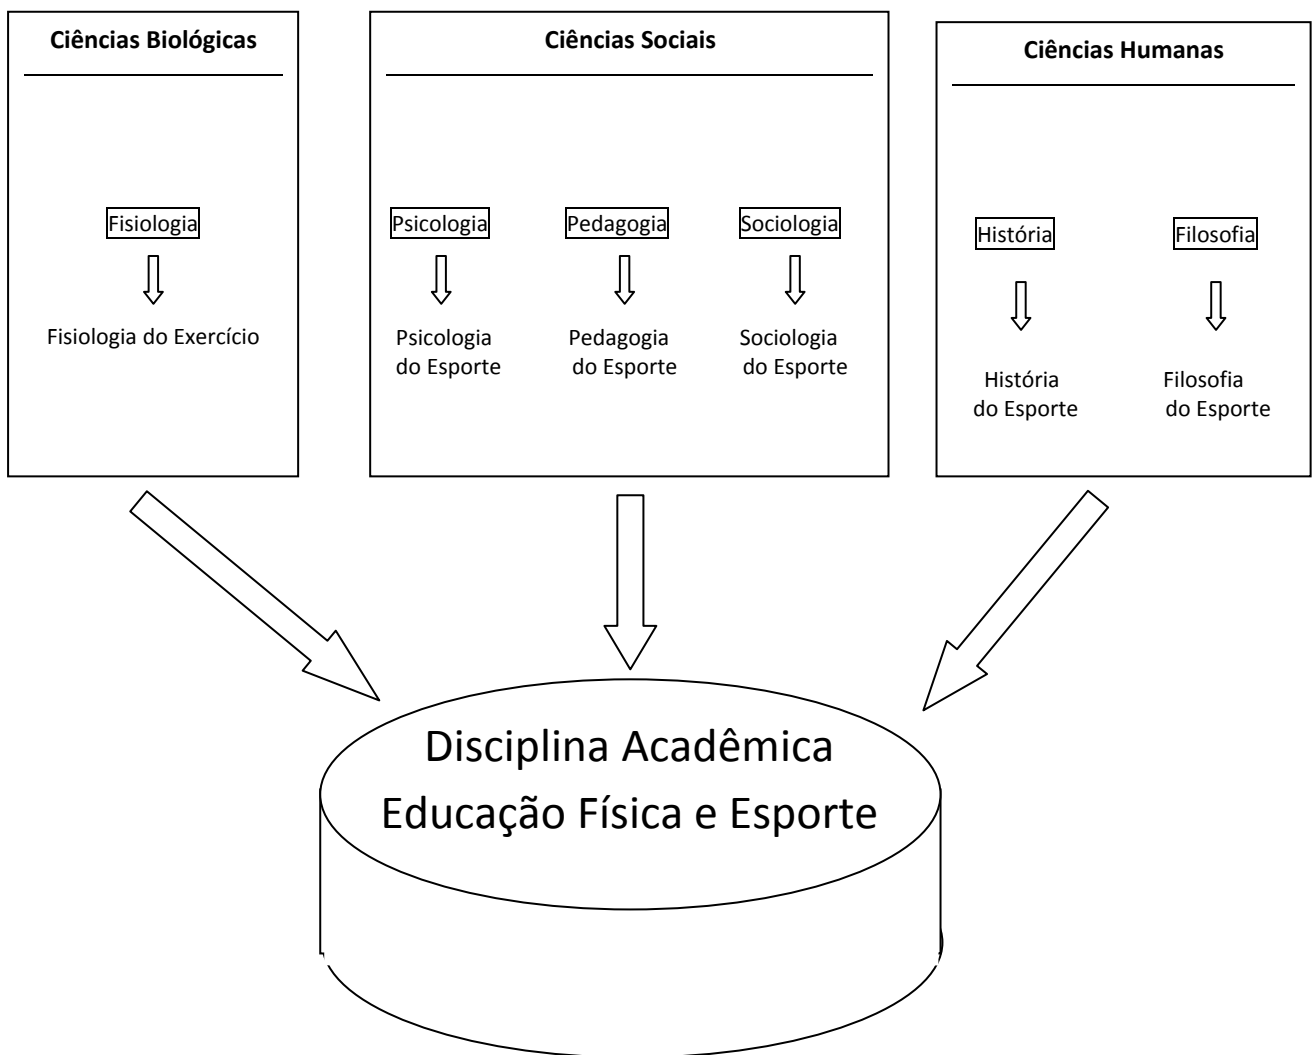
Ciências Biológicas

Fisiologia

Fisiologia do Exercício

Ciências Sociais

Psicologia

Psicologia do Esporte

Pedagogia

Pedagogia do Esporte

Sociologia

Sociologia do Esporte

Ciências Humanas

História

História do Esporte

Filosofia

Filosofia do Esporte

Disciplina Acadêmica
Educação Física e Esporte